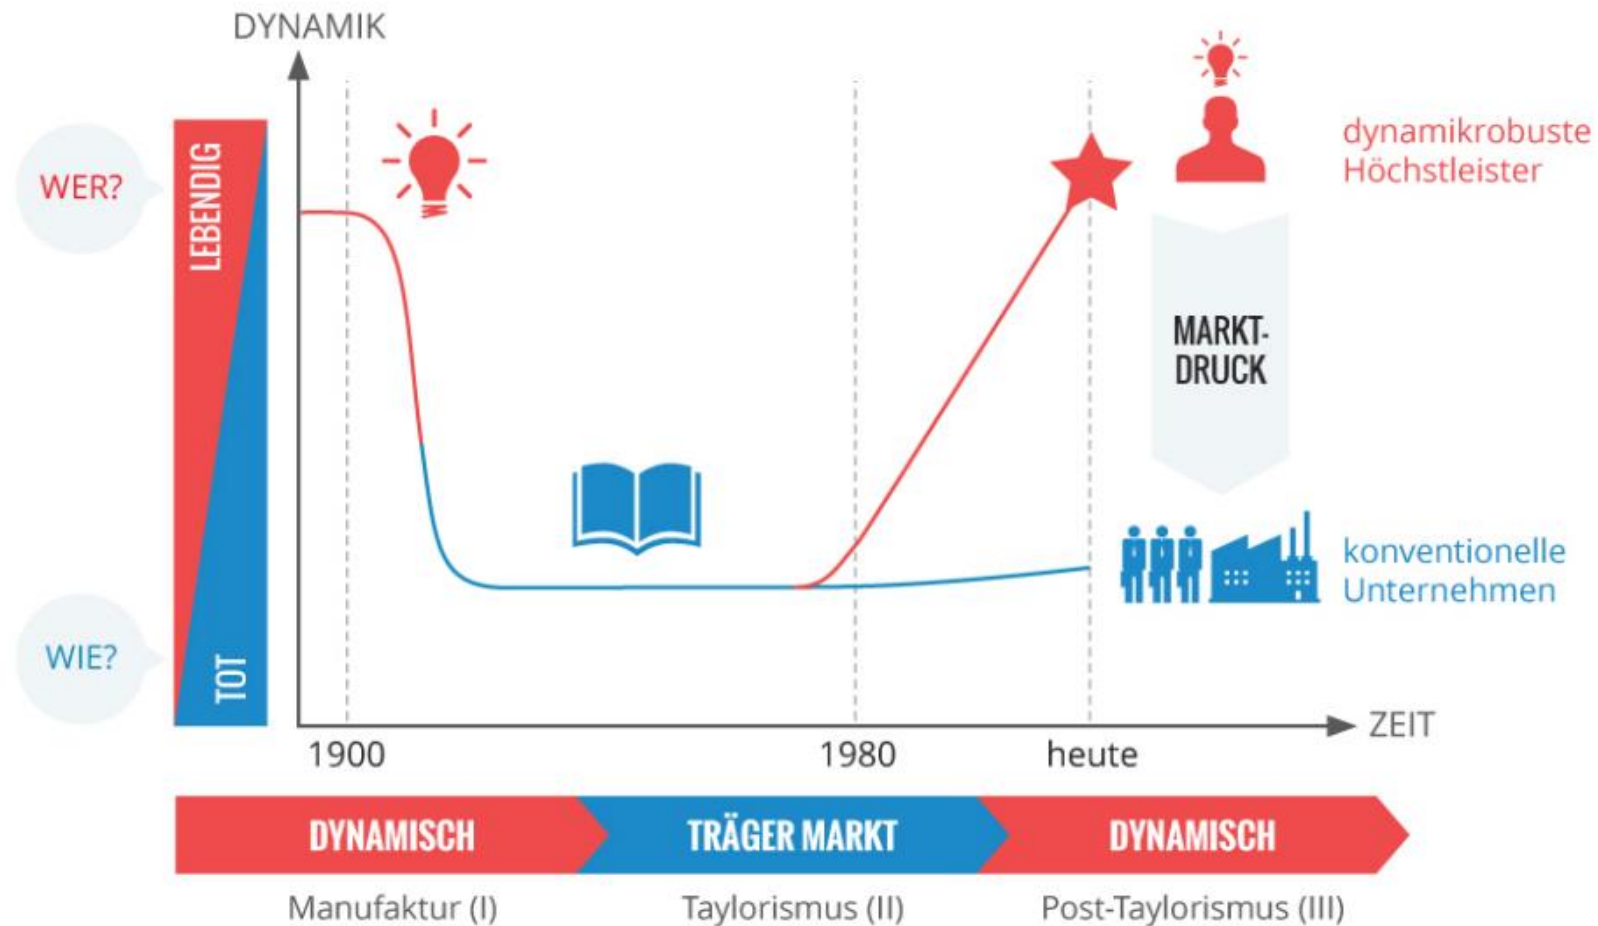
DYNAMIK

WER?

LEBENDIG

WIE?

TOT

dynamikrobuste Höchstleister

MARKT-DRUCK

konventionelle Unternehmen

ZEIT

1900

1980

heute

DYNAMISCH

TRÄGER MARKT

DYNAMISCH

Manufaktur (I)

Taylorismus (II)

Post-Taylorismus (III)